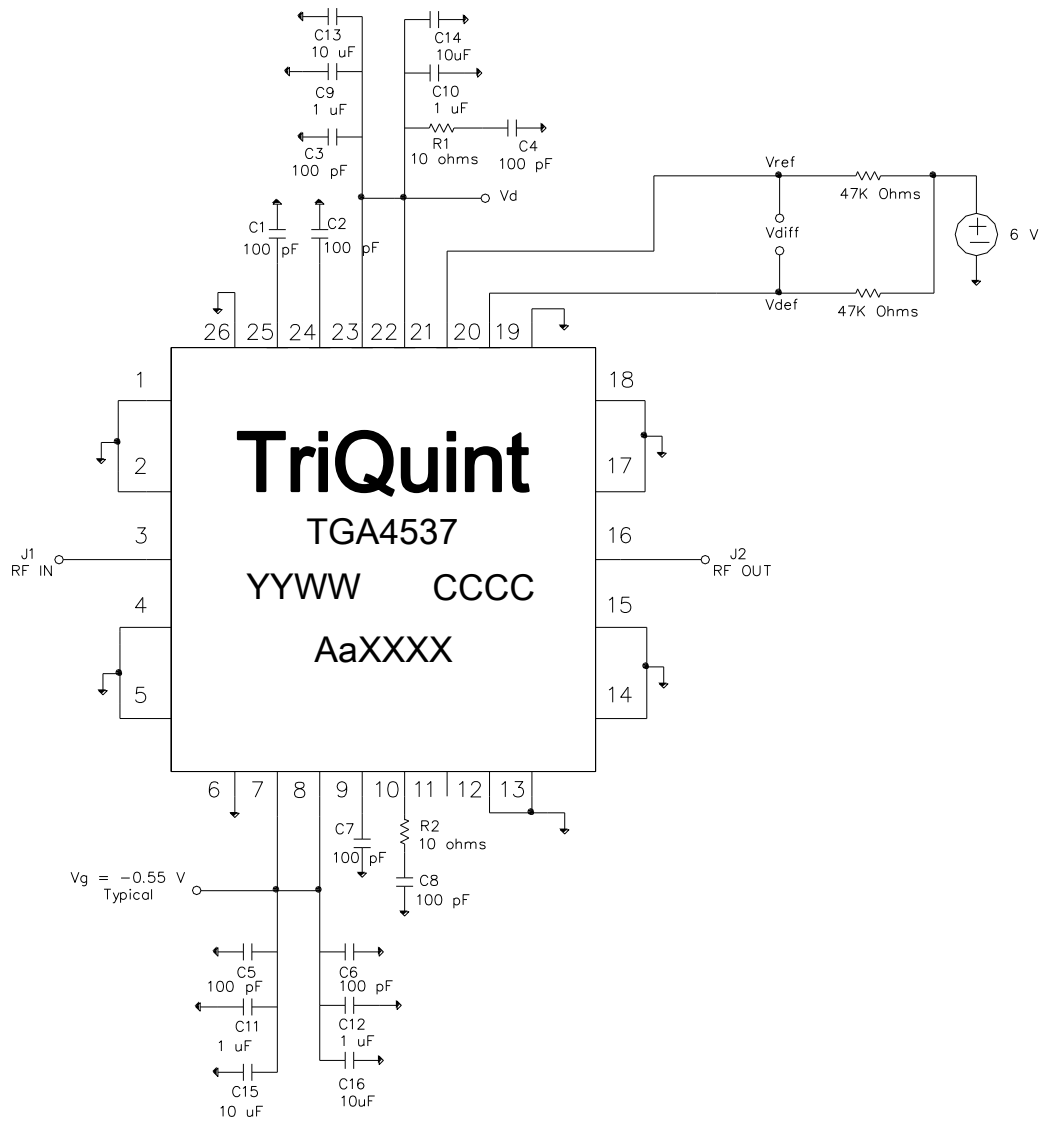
C13
10 uF
C9
1 uF
C3
100 pF
C14
10uF
C10
1 uF
R1
10 ohms
C4
100 pF
Vd
C1
100 pF
C2
100 pF
Vref
47K Ohms
Vdiff
6 V
Vdef
47K Ohms

26 25 24 23 22 21 20 19

1
2
3
4
5
J1
RF IN

18
17
16
15
14
J2
RF OUT

TriQuint
TGA4537
YYWW CCCC
AaXXXX

6 7 8 9 10 11 12 13

C7
100 pF
R2
10 ohms
C8
100 pF
Vg = -0.55 V
Typical
C5
100 pF
C11
1 uF
C15
10 uF
C6
100 pF
C12
1 uF
C16
10uF